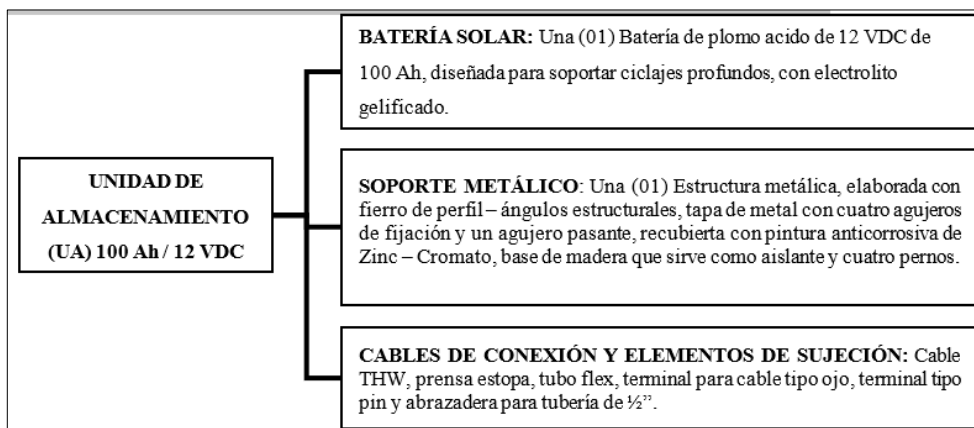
UNIDAD DE ALMACENAMIENTO (UA) 100 Ah / 12 VDC

BATERÍA SOLAR: Una (01) Batería de plomo acido de 12 VDC de 100 Ah, diseñada para soportar ciclajes profundos, con electrolito gelificado.

SOPORTE METÁLICO: Una (01) Estructura metálica, elaborada con fierro de perfil – ángulos estructurales, tapa de metal con cuatro agujeros de fijación y un agujero pasante, recubierta con pintura anticorrosiva de Zinc – Cromato, base de madera que sirve como aislante y cuatro pernos.

CABLES DE CONEXIÓN Y ELEMENTOS DE SUJECIÓN: Cable THW, prensa estopa, tubo flex, terminal para cable tipo ojo, terminal tipo pin y abrazadera para tubería de ½".